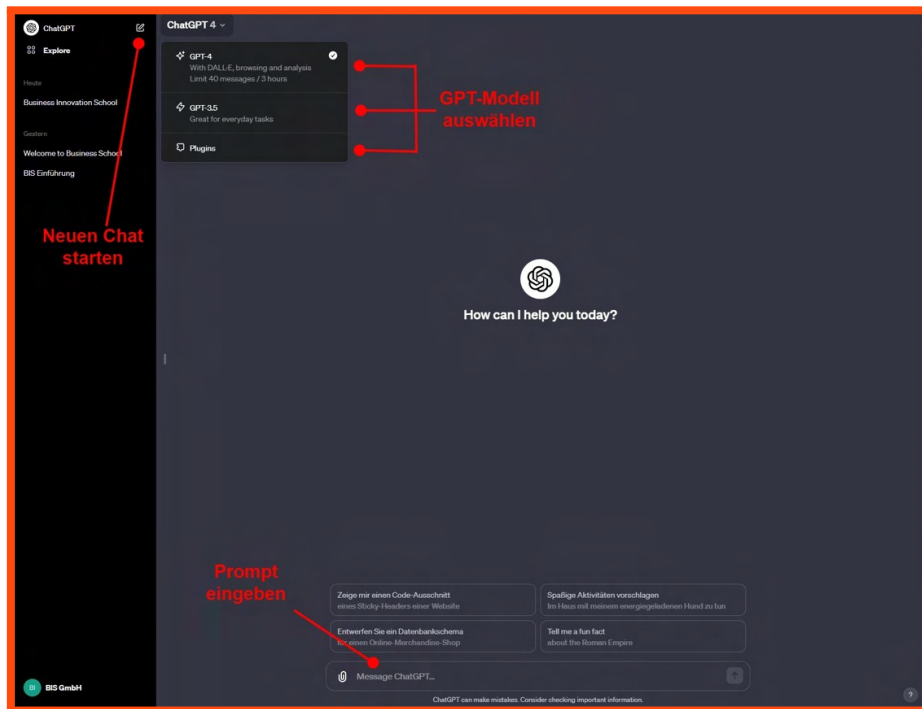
ChatGPT

Explore

Heute

Business Innovation School

Gestern

Welcome to Business School

BIS Einführung

Neuen Chat starten

BI BIS GmbH

ChatGPT 4

GPT-4
With DALL·E, browsing and analysis
Limit 40 messages / 3 hours

GPT-3.5
Great for everyday tasks

Plugins

GPT-Modell auswählen

How can I help you today?

Prompt eingeben

Zeige mir einen Code-Ausschnitt
eines Sticky-Headers einer Website

Spaßige Aktivitäten vorschlagen
Im Haus mit meinem energiegeladenen Hund zu tun

Entwerfen Sie ein Datenbankschema
für einen Online-Merchandise-Shop

Tell me a fun fact
about the Roman Empire

Message ChatGPT...

ChatGPT can make mistakes. Consider checking important information.

?